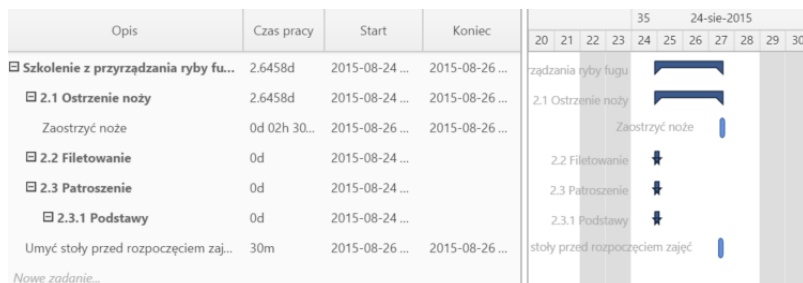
| Opis | Czas pracy | Start | Koniec |
|---|---|---|---|
| ⊟ Szkolenie z przyrządzania ryby fu... | 2.6458d | 2015-08-24 ... | 2015-08-26 ... |
| ⊟ 2.1 Ostrzenie noży | 2.6458d | 2015-08-24 ... | 2015-08-26 ... |
| Zaostrzyć noże | 0d 02h 30... | 2015-08-26 ... | 2015-08-26 ... |
| ⊟ 2.2 Filetowanie | 0d | 2015-08-24 ... | |
| ⊟ 2.3 Patroszenie | 0d | 2015-08-24 ... | |
| ⊟ 2.3.1 Podstawy | 0d | 2015-08-24 ... | |
| Umyć stoły przed rozpoczęciem zaj... | 30m | 2015-08-26 ... | 2015-08-26 ... |
| Nowe zadanie... | | | |

35 24-sie-2015
20 21 22 23 24 25 26 27 28 29 30

rządzania ryby fugu
2.1 Ostrzenie noży
Zaostrzyć noże
2.2 Filetowanie
2.3 Patroszenie
2.3.1 Podstawy
stoły przed rozpoczęciem zajęć